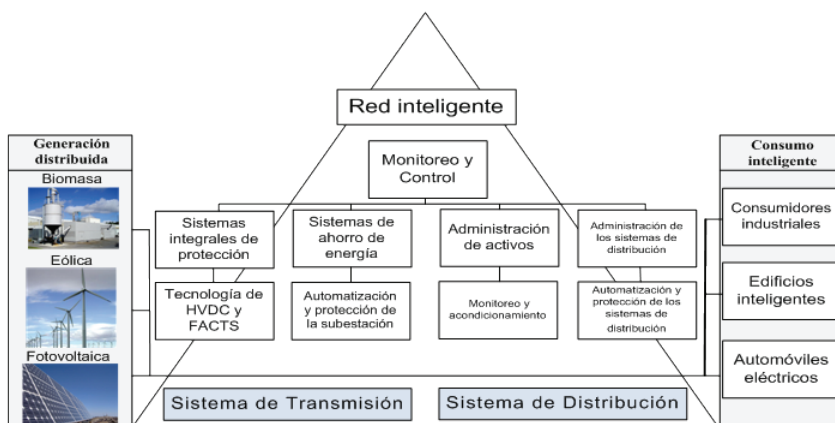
Red inteligente

Generación distribuida

Biomasa

Eólica

Fotovoltaica

Monitoreo y Control

Sistemas integrales de protección

Sistemas de ahorro de energía

Administración de activos

Administración de los sistemas de distribución

Tecnología de HVDC y FACTS

Automatización y protección de la subestación

Monitoreo y acondicionamiento

Automatización y protección de los sistemas de distribución

Sistema de Transmisión

Sistema de Distribución

Consumo inteligente

Consumidores industriales

Edificios inteligentes

Automóviles eléctricos